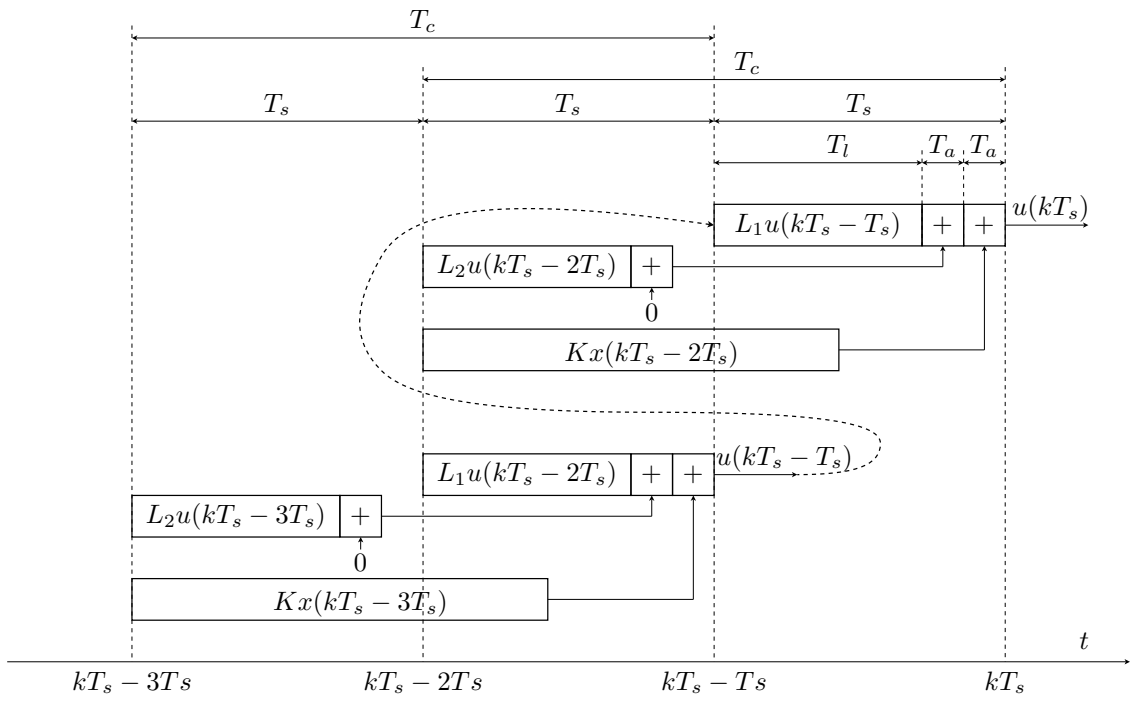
$T_c$

$T_c$

$T_s$ $T_s$ $T_s$

$T_l$ $T_a$ $T_a$

$L_1u(kT_s - T_s)$ $+$ $+$ $u(kT_s)$

$L_2u(kT_s - 2T_s)$ $+$

$0$

$Kx(kT_s - 2T_s)$

$L_1u(kT_s - 2T_s)$ $+$ $+$ $u(kT_s - T_s)$

$L_2u(kT_s - 3T_s)$ $+$

$0$

$Kx(kT_s - 3T_s)$

$t$

$kT_s - 3Ts$ $kT_s - 2Ts$ $kT_s - Ts$ $kT_s$